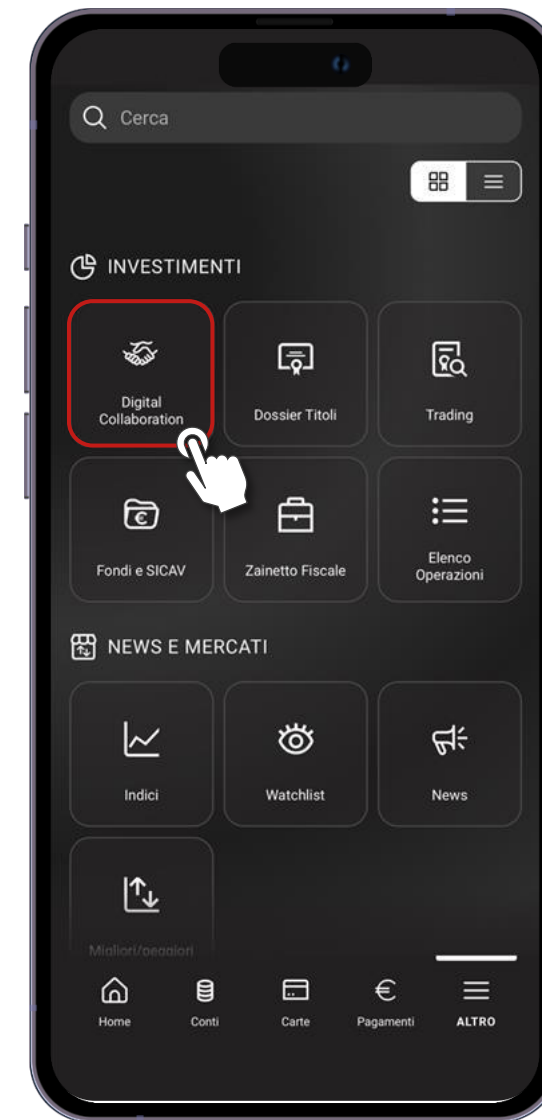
Cerca

INVESTIMENTI

Digital Collaboration

Dossier Titoli

Trading

Fondi e SICAV

Zainetto Fiscale

Elenco Operazioni

NEWS E MERCATI

Indici

Watchlist

News

Migliori/peggiori

Home

Conti

Carte

Pagamenti

ALTRO